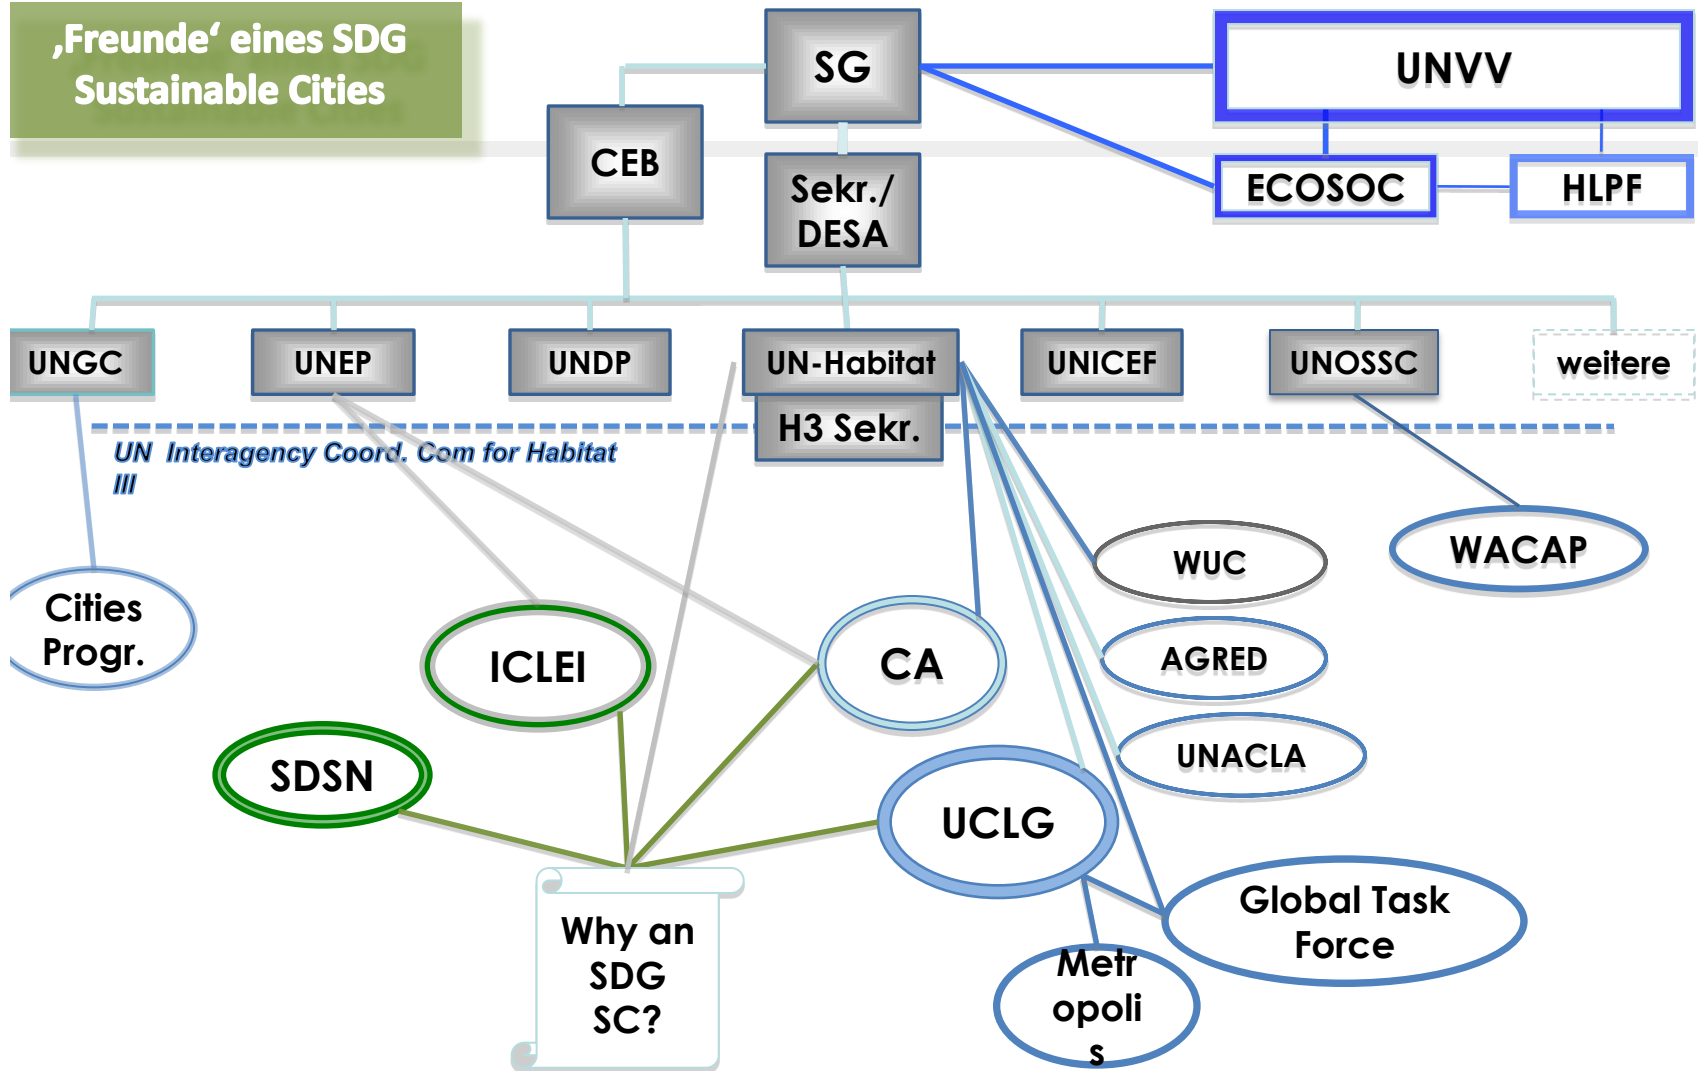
‚Freunde' eines SDG Sustainable Cities

SG

UNVV

CEB

Sekr./ DESA

ECOSOC

HLPF

UNGC

UNEP

UNDP

UN-Habitat

UNICEF

UNOSSC

weitere

H3 Sekr.

UN Interagency Coord. Com for Habitat III

WUC

WACAP

Cities Progr.

ICLEI

CA

AGRED

UNACLA

SDSN

UCLG

Global Task Force

Metr opoli s

Why an SDG SC?